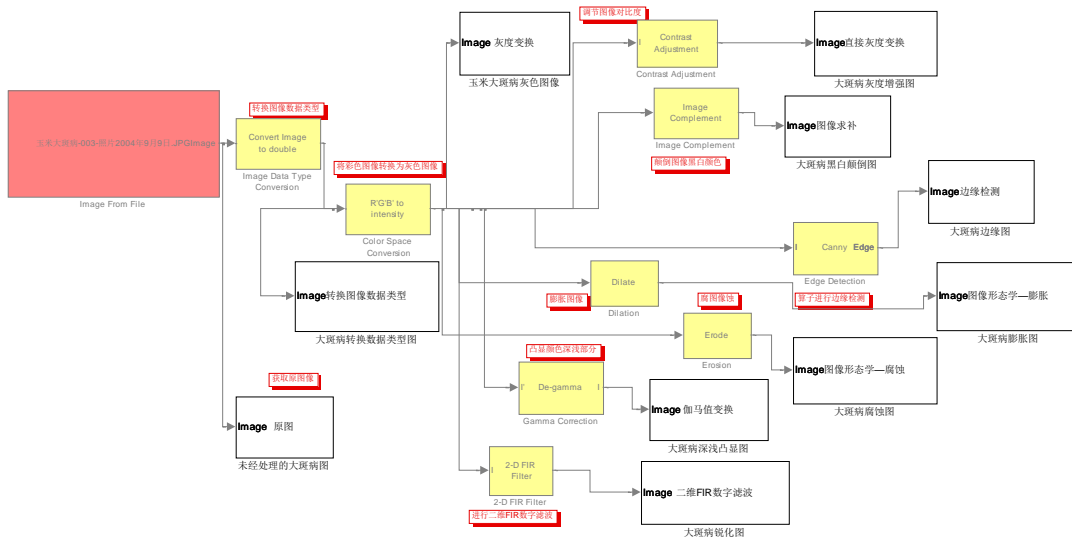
玉米大斑病-003-照片2004年9月9日.JPGImage

Image From File

转换图像数据类型

Convert Image to double

Image Data Type Conversion

将彩色图像转换为灰色图像

R'G'B' to intensity

Color Space Conversion

Image 灰度变换

玉米大斑病灰色图像

调节图像对比度

Contrast Adjustment

Contrast Adjustment

Image直接灰度变换

大斑病灰度增强图

Image Complement

Image Complement

颠倒图像黑白颜色

Image图像求补

大斑病黑白颠倒图

Image边缘检测

大斑病边缘图

Canny Edge

Edge Detection

Image转换图像数据类型

大斑病转换数据类型图

膨胀图像

Dilate

Dilation

腐图像蚀

算子进行边缘检测

Image图像形态学—膨胀

大斑病膨胀图

Erode

Erosion

Image图像形态学—腐蚀

大斑病腐蚀图

凸显颜色深浅部分

De-gamma

Gamma Correction

Image 伽马值变换

大斑病深浅凸显图

获取原图像

Image 原图

未经处理的大斑病图

2-D FIR Filter

2-D FIR Filter

进行二维FIR数字滤波

Image 二维FIR数字滤波

大斑病锐化图